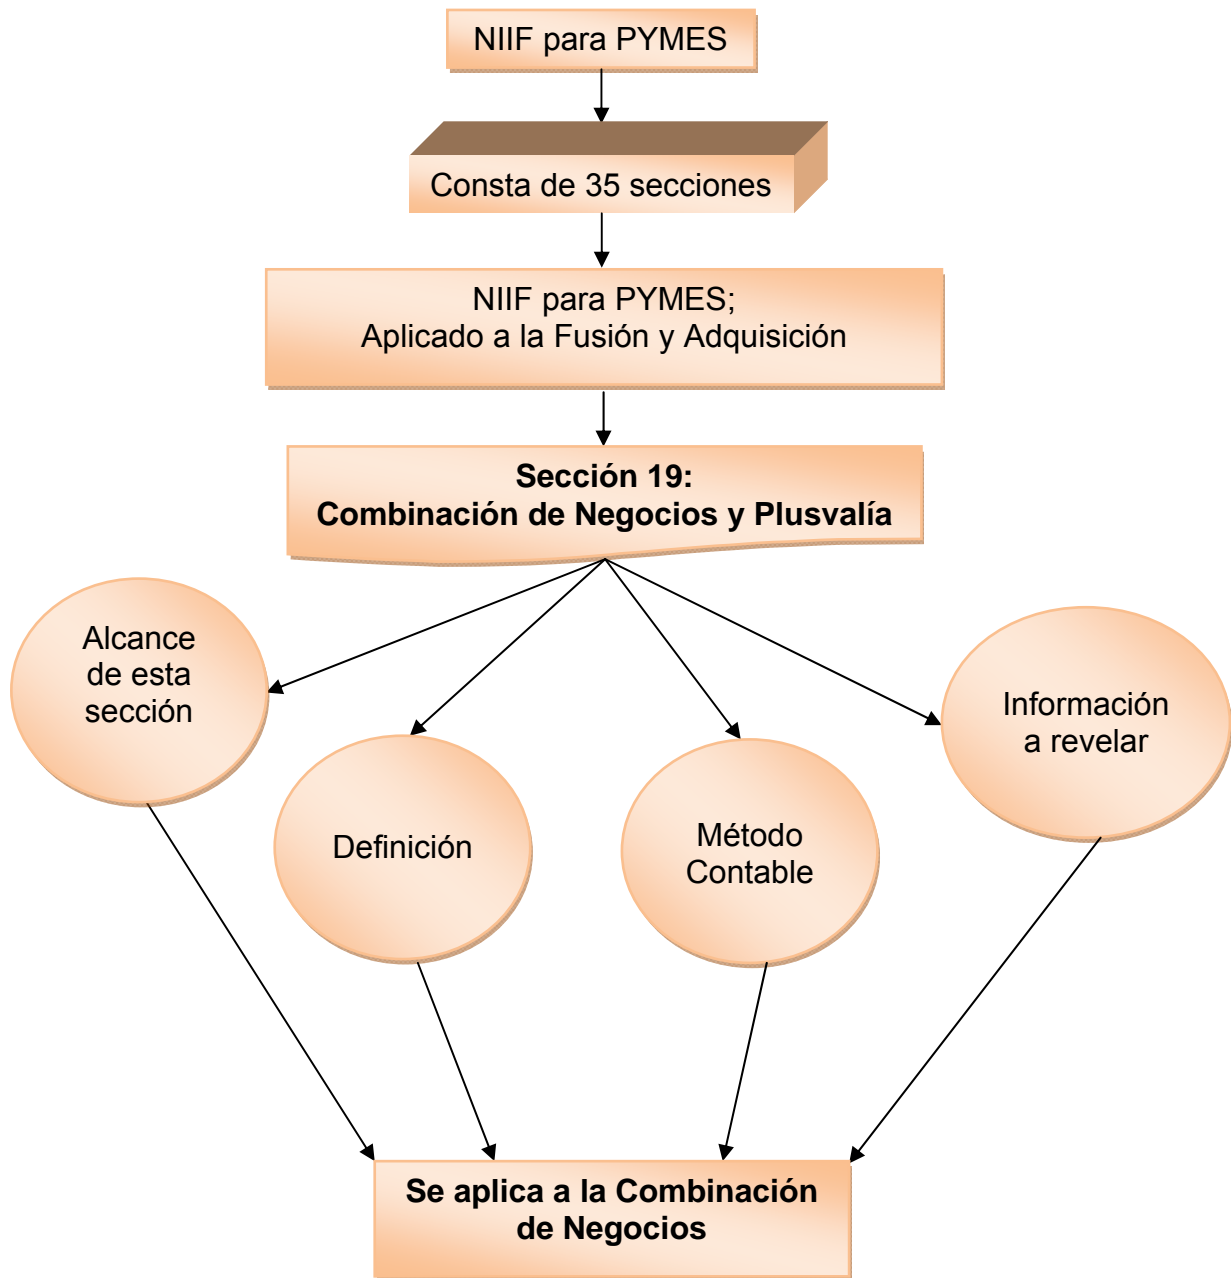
NIIF para PYMES

Consta de 35 secciones

NIIF para PYMES;
Aplicado a la Fusión y Adquisición

Sección 19:
Combinación de Negocios y Plusvalía

Alcance de esta sección

Definición

Método Contable

Información a revelar

Se aplica a la Combinación de Negocios